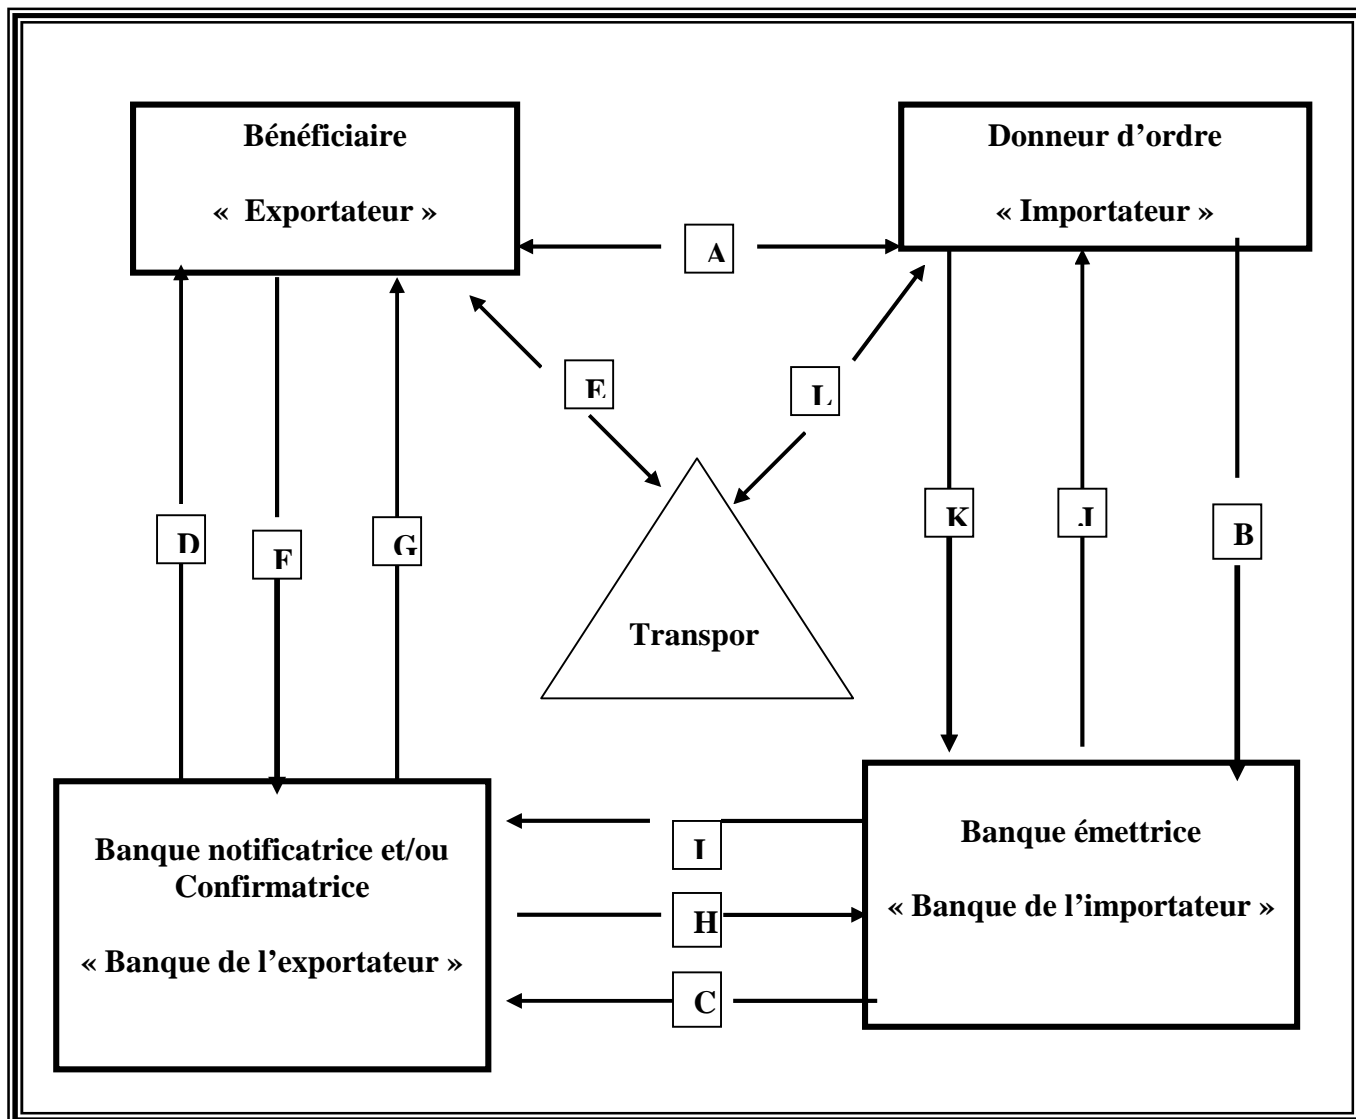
Bénéficiaire

« Exportateur »

Donneur d'ordre

« Importateur »

A

E

L

D

F

G

Transpor

K

J

B

Banque notificatrice et/ou Confirmatrice

« Banque de l'exportateur »

I

H

C

Banque émettrice

« Banque de l'importateur »